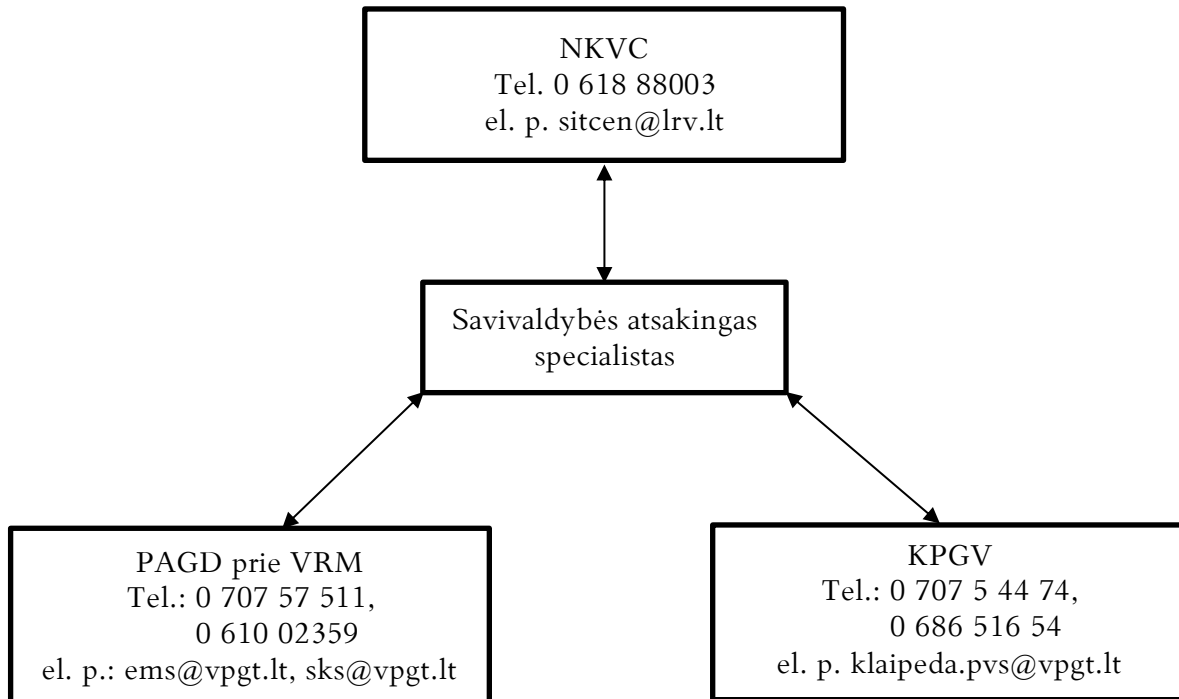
NKVC
Tel. 0 618 88003
el. p. sitcen@lrv.lt

Savivaldybės atsakingas specialistas

PAGD prie VRM
Tel.: 0 707 57 511,
0 610 02359
el. p.: ems@vpgt.lt, sks@vpgt.lt

KPGV
Tel.: 0 707 5 44 74,
0 686 516 54
el. p. klaipeda.pvs@vpgt.lt